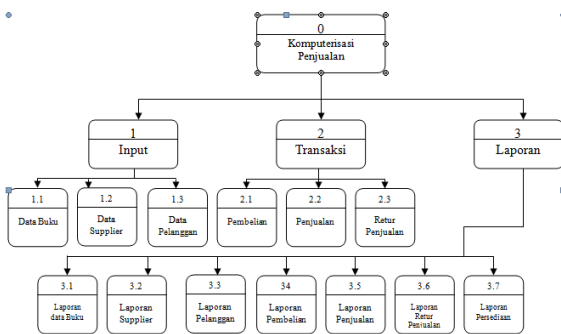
0
Komputerisasi Penjualan

1
Input

2
Transaksi

3
Laporan

1.1
Data Buku

1.2
Data Supplier

1.3
Data Pelanggan

2.1
Pembelian

2.2
Penjualan

2.3
Retur Penjualan

3.1
Laporan data Buku

3.2
Laporan Supplier

3.3
Laporan Pelanggan

34
Laporan Pembelian

3.5
Laporan Penjualan

3.6
Laporan Retur Penjualan

3.7
Laporan Persediaan